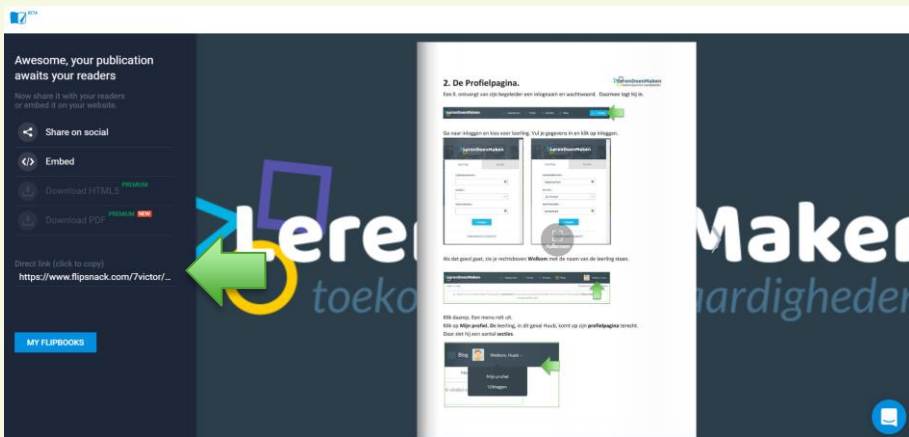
BETA

Awesome, your publication awaits your readers

Now share it with your readers or embed it on your website.

Share on social

Embed

Download HTML5 PREMIUM

Download PDF PREMIUM NEW

Direct link (click to copy)

https://www.flipsnack.com/7victor/...

MY FLIPBOOKS

Leren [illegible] Maken

toeko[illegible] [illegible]ardigheden

2. De Profielpagina.

LerenDoenMaken

Eerst ontvangt van zijn begeleider een inlognaam en wachtwoord. Daarmee logt hij in.

Ga naar inloggen en kies voor leerling. Vul je gegevens in en klik op inloggen.

Als dat goed gaat, zie je rechtsboven Welkom met de naam van de leerling staan.

Klik daarop. Een menu rolt uit.

Klik op Mijn profiel. De leerling, in dit geval Huub, komt op zijn profielpagina terecht.

Daar ziet hij een aantal secties.

Blog

Welkom Huub

Mijn profiel

Uitloggen